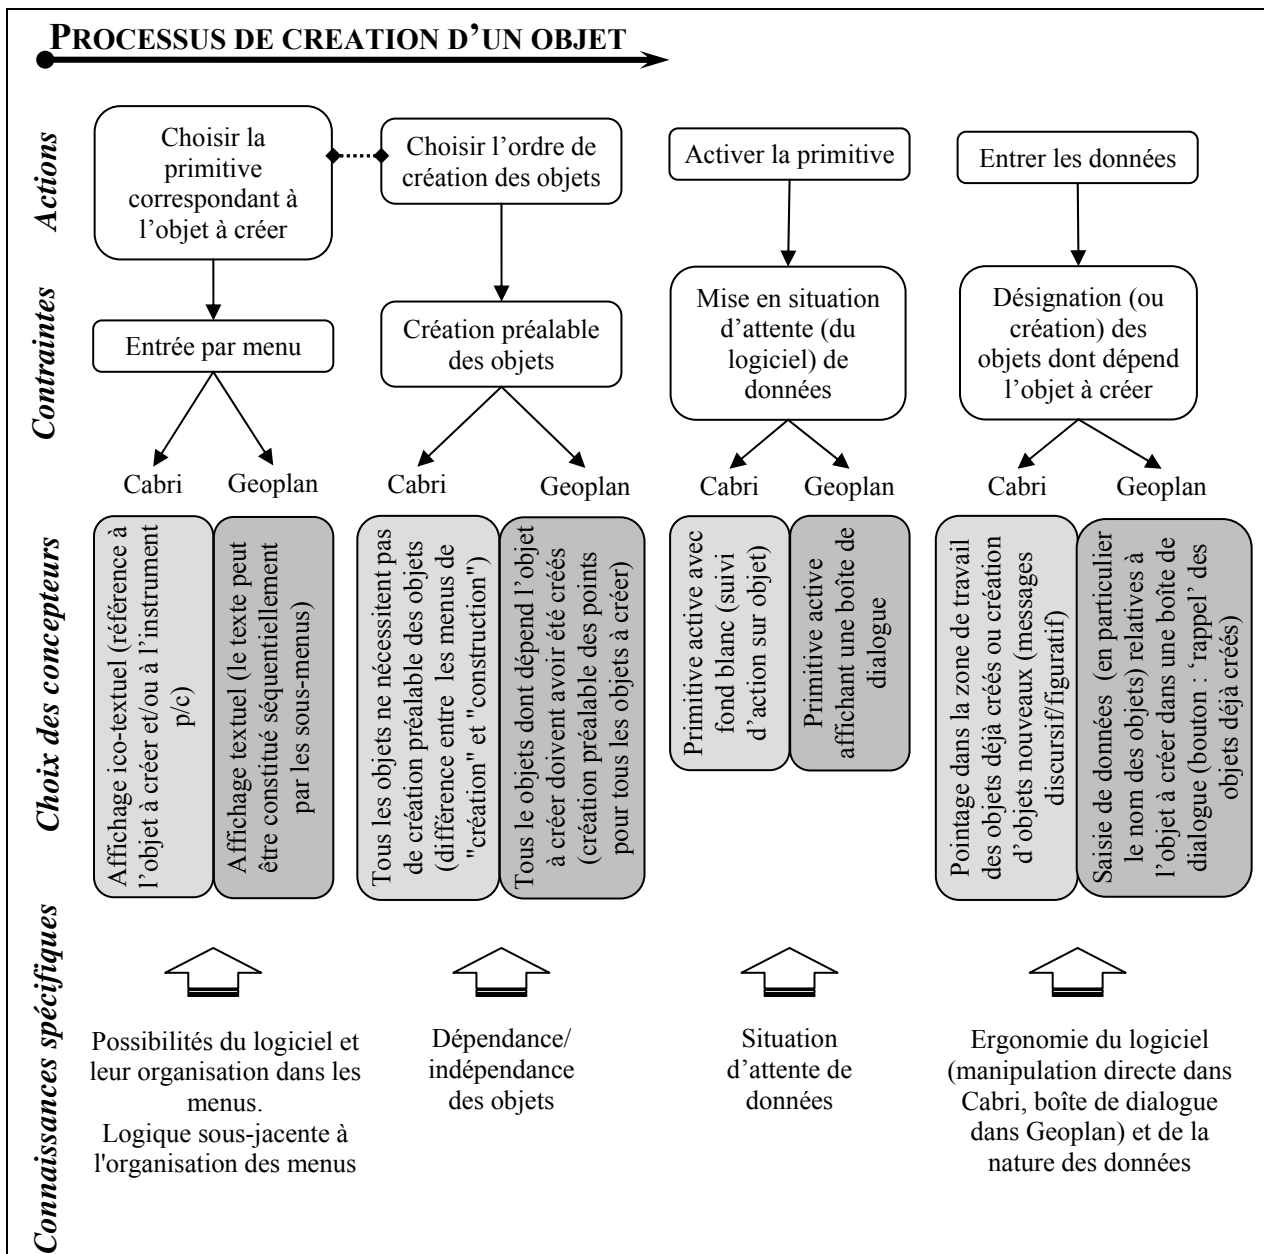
PROCESSUS DE CREATION D'UN OBJET

Actions

Choisir la primitive correspondant à l'objet à créer

Choisir l'ordre de création des objets

Activer la primitive

Entrer les données

Contraintes

Entrée par menu

Création préalable des objets

Mise en situation d'attente (du logiciel) de données

Désignation (ou création) des objets dont dépend l'objet à créer

Cabri Geoplan

Cabri Geoplan

Cabri Geoplan

Cabri Geoplan

Choix des concepteurs

Affichage ico-textuel (référence à l'objet à créer et/ou à l'instrument p/c)

Affichage textuel (le texte peut être constitué séquentiellement par les sous-menus)

Tous les objets ne nécessitent pas de création préalable des objets (différence entre les menus de "création" et "construction")

Tous le objets dont dépend l'objet à créer doivent avoir été créés (création préalable des points pour tous les objets à créer)

Primitive active avec fond blanc (suivi d'action sur objet)

Primitive active affichant une boîte de dialogue

Pointage dans la zone de travail des objets déjà créés ou création d'objets nouveaux (messages discursif/figuratif)

Saisie de données (en particulier le nom des objets) relatives à l'objet à créer dans une boîte de dialogue (bouton : 'rappel' des objets déjà créés)

Connaissances spécifiques

Possibilités du logiciel et leur organisation dans les menus. Logique sous-jacente à l'organisation des menus

Dépendance/ indépendance des objets

Situation d'attente de données

Ergonomie du logiciel (manipulation directe dans Cabri, boîte de dialogue dans Geoplan) et de la nature des données